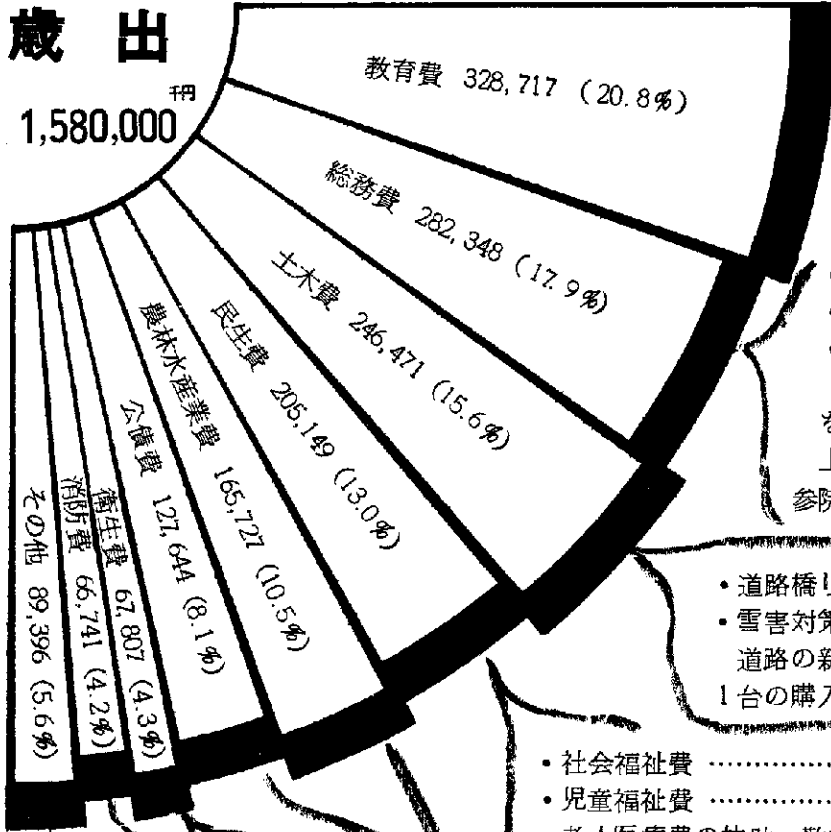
歳出
1,580,000千円

教育費 328,717 (20.8%)

総務費 282,348 (17.9%)

土木費 246,471 (15.6%)

民生費 205,149 (13.0%)

農林水産業費 165,727 (10.5%)

公債費 127,644 (8.1%)

衛生費 67,807 (4.3%)

消防費 66,741 (4.2%)

その他 89,396 (5.6%)

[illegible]
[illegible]
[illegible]
を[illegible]
上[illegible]
参院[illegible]

• 道路橋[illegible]
• 雪害対策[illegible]
道路の新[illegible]
1台の購入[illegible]

• 社会福祉費 ……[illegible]
• 児童福祉費 ……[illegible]
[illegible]